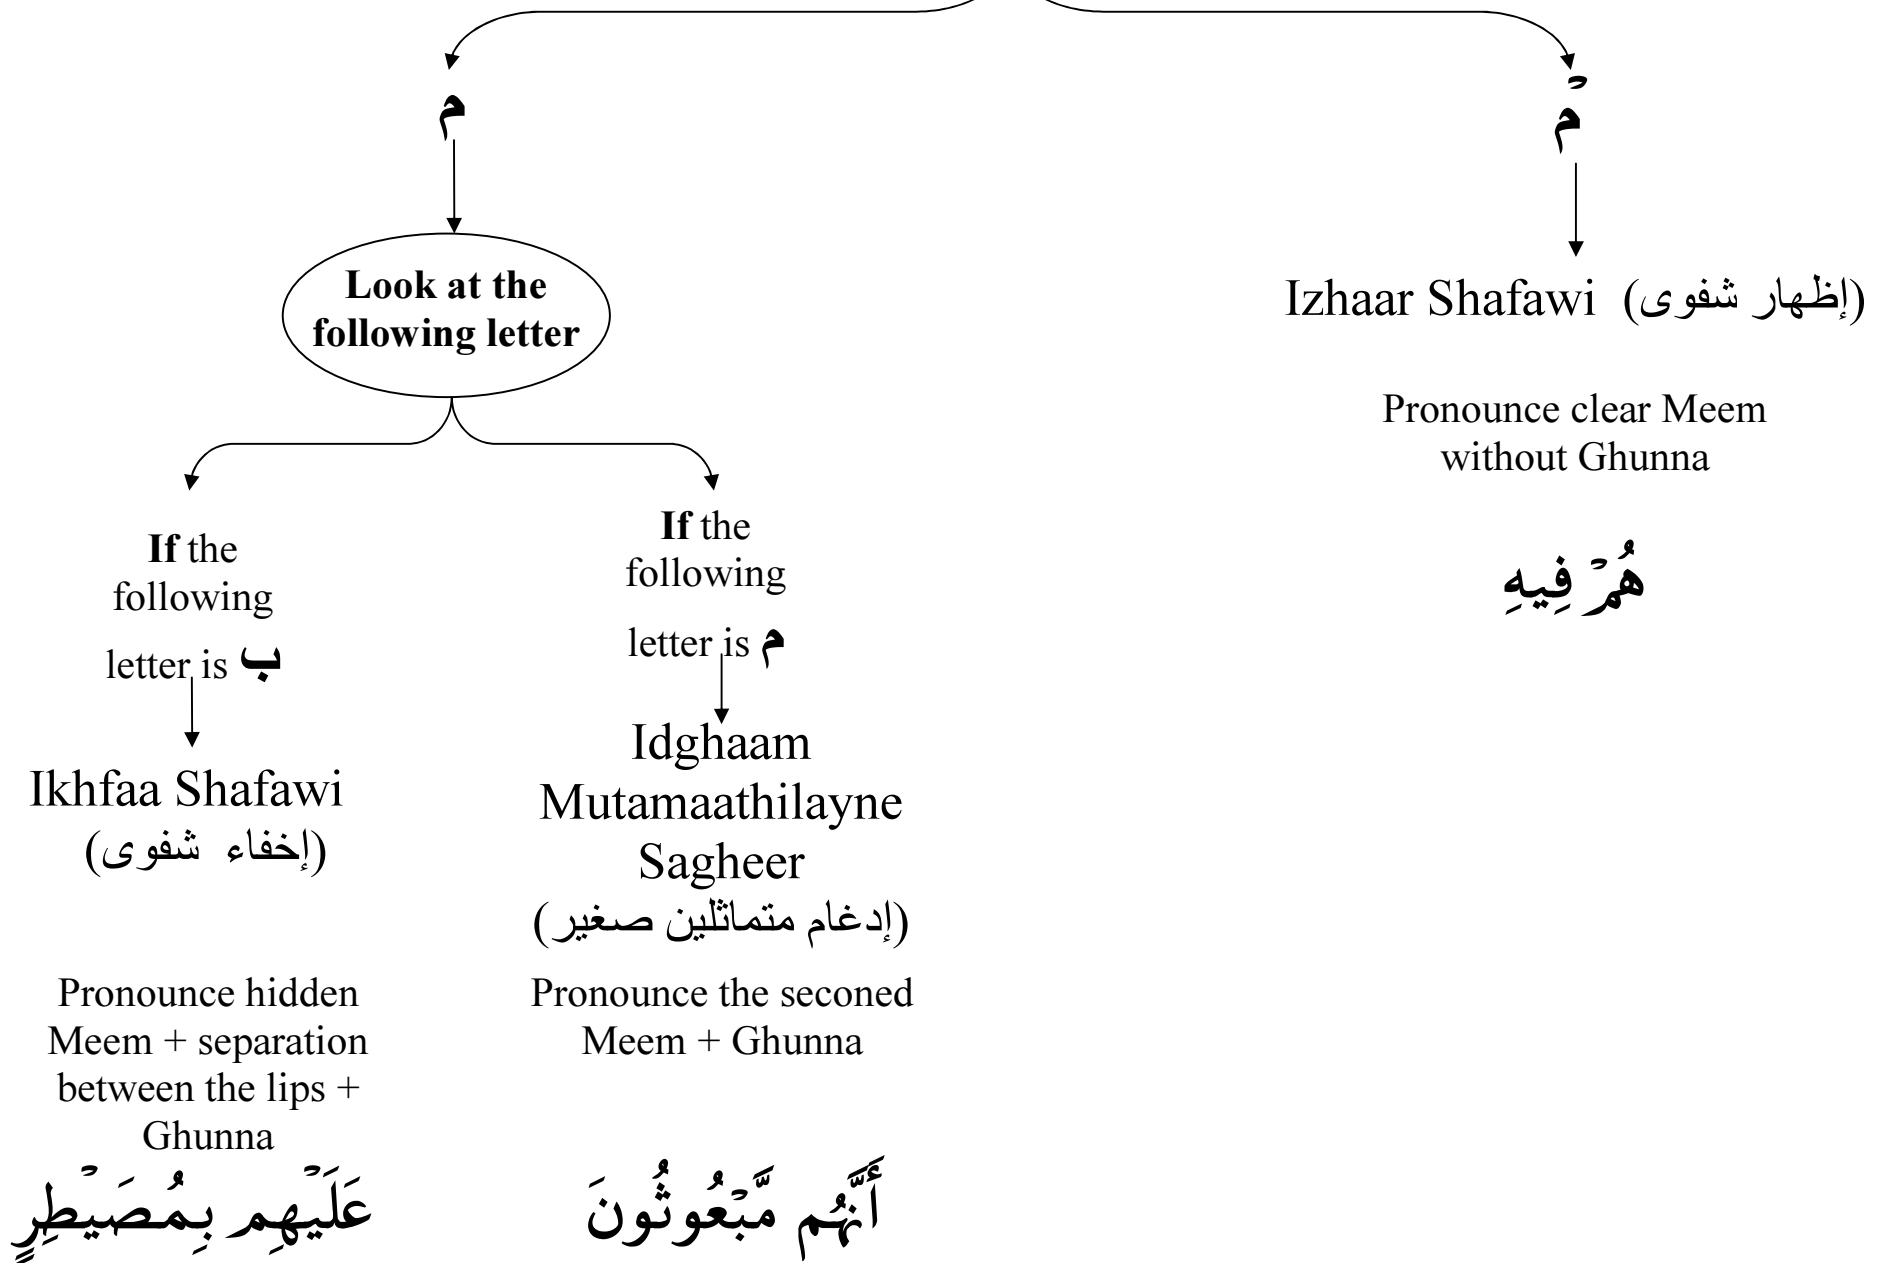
م

مْ

Look at the following letter

Izhaar Shafawi (إظهار شفوى)

Pronounce clear Meem without Ghunna

هُمْ فِيهِ

If the following letter is ب

Ikhfaa Shafawi (إخفاء شفوى)

Pronounce hidden Meem + separation between the lips + Ghunna

عَلَيْهِم بِمُصَيْطِرٍ

If the following letter is م

Idghaam Mutamaathilayne Sagheer (إدغام متماثلين صغير)

Pronounce the seconed Meem + Ghunna

أَنَّهُم مَّبْعُوثُونَ